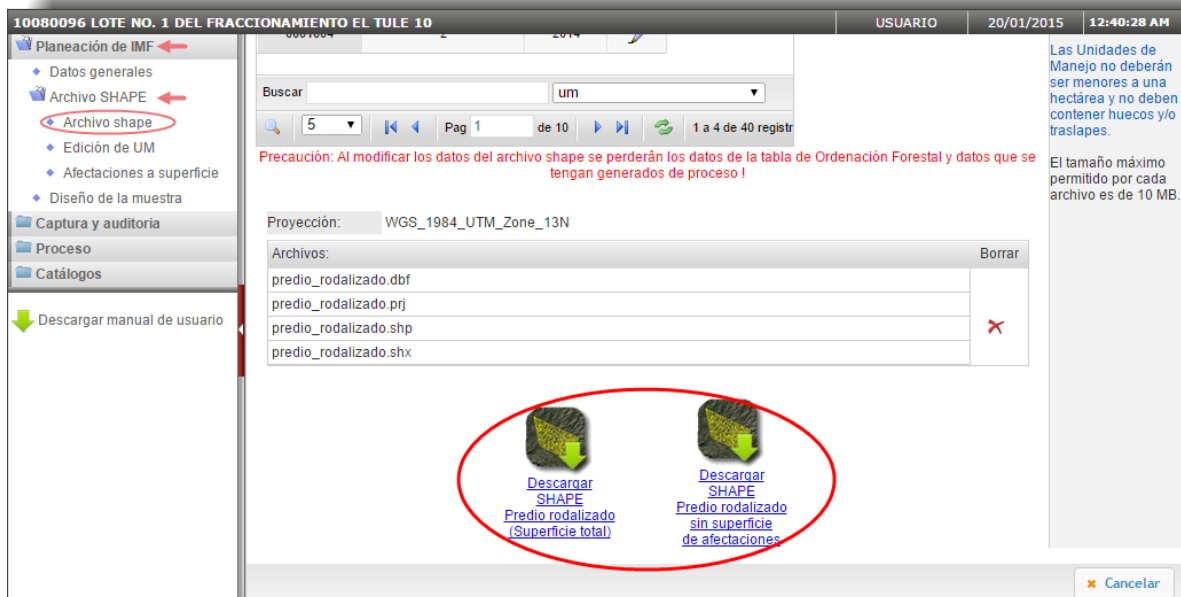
10080096 LOTE NO. 1 DEL FRACCIONAMIENTO EL TULE 10 | USUARIO | 20/01/2015 | 12:40:28 AM

Planeación de IMF
Datos generales
Archivo SHAPE
Archivo shape
Edición de UM
Afectaciones a superficie
Diseño de la muestra
Captura y auditoria
Proceso
Catálogos

Descargar manual de usuario

Buscar um

5 Pag 1 de 10 1 a 4 de 40 registr

Precaución: Al modificar los datos del archivo shape se perderán los datos de la tabla de Ordenación Forestal y datos que se tengan generados de proceso !

Proyección: WGS_1984_UTM_Zone_13N

| Archivos: | Borrar |
|---|---|
| predio_rodalizado.dbf | |
| predio_rodalizado.prj | |
| predio_rodalizado.shp | |
| predio_rodalizado.shx | |

Descargar SHAPE Predio rodalizado (Superficie total)

Descargar SHAPE Predio rodalizado sin superficie de afectaciones

Las Unidades de Manejo no deberán ser menores a una hectárea y no deben contener huecos y/o traslapes.

El tamaño máximo permitido por cada archivo es de 10 MB.

Cancelar